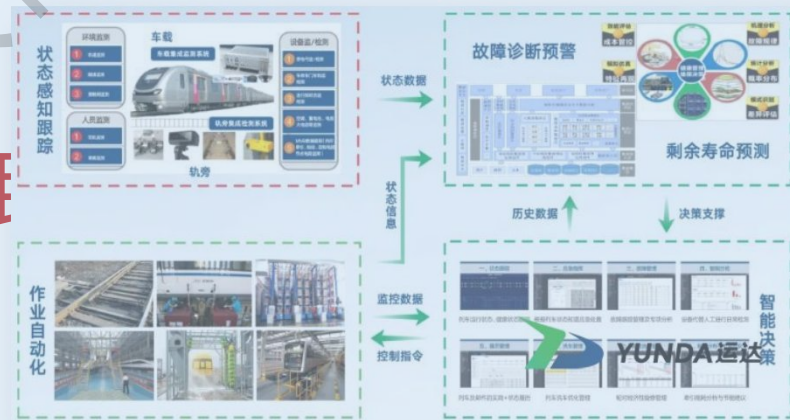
状态感知跟踪

环境监测

车载

车载集成监测系统

设备监/检测

人员监测

轨旁集成检测系统

轨旁

状态数据

故障诊断预警

剩余寿命预测

状态信息

历史数据

决策支撑

作业自动化

监控数据

控制指令

智能决策

YUNDA 运达